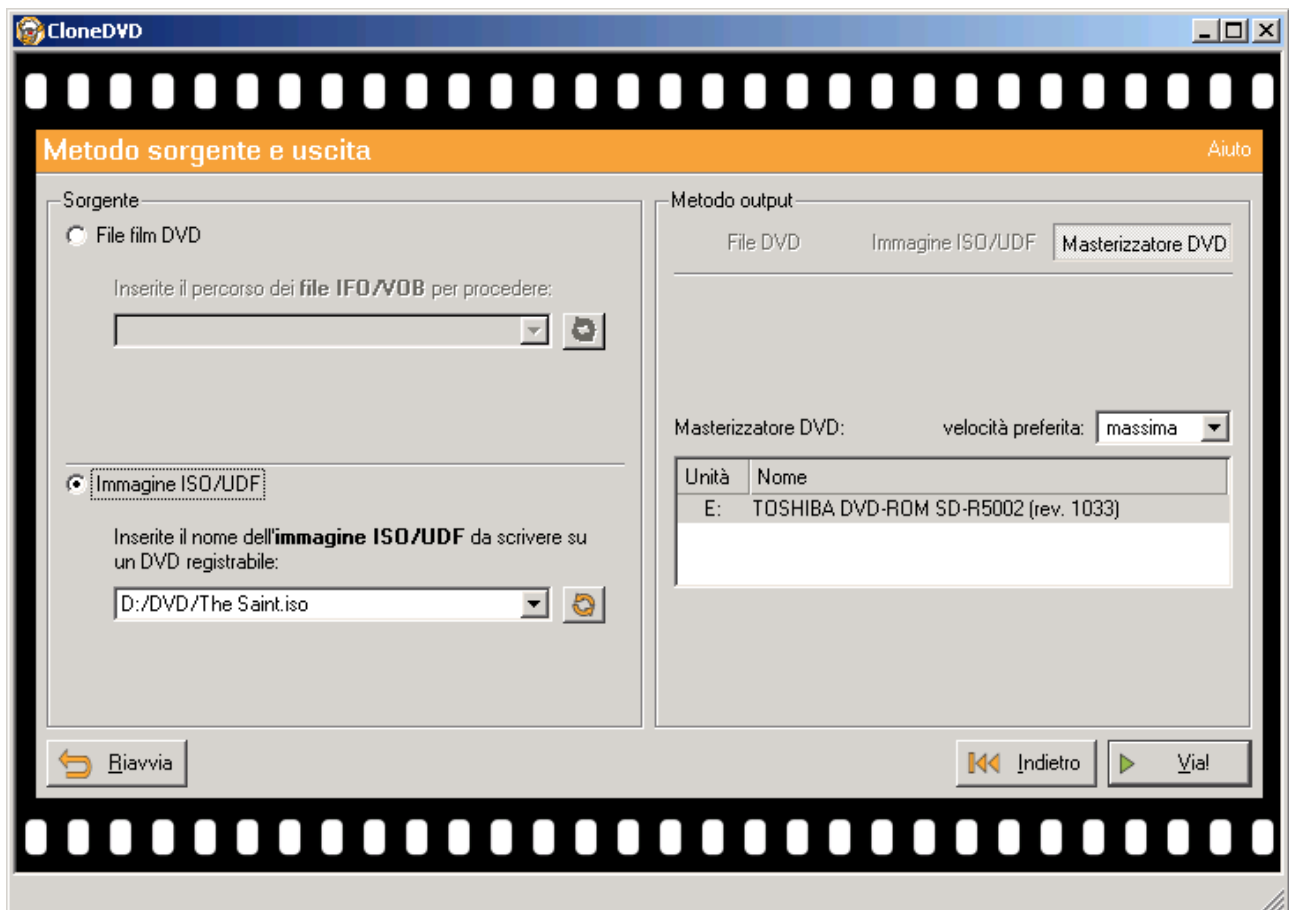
CloneDVD

Metodo sorgente e uscita

Aiuto

Sorgente

File film DVD

Inserite il percorso dei **file IFO/VOB** per procedere:

Immagine ISO/UDF

Inserite il nome dell'**immagine ISO/UDF** da scrivere su un DVD registrabile:

D:/DVD/The Saint.iso

Metodo output

File DVD

Immagine ISO/UDF

Masterizzatore DVD

Masterizzatore DVD:

velocità preferita:

massima

| Unità | Nome |
|---|---|
| E: | TOSHIBA DVD-ROM SD-R5002 (rev. 1033) |

Riavvia

Indietro

Via!